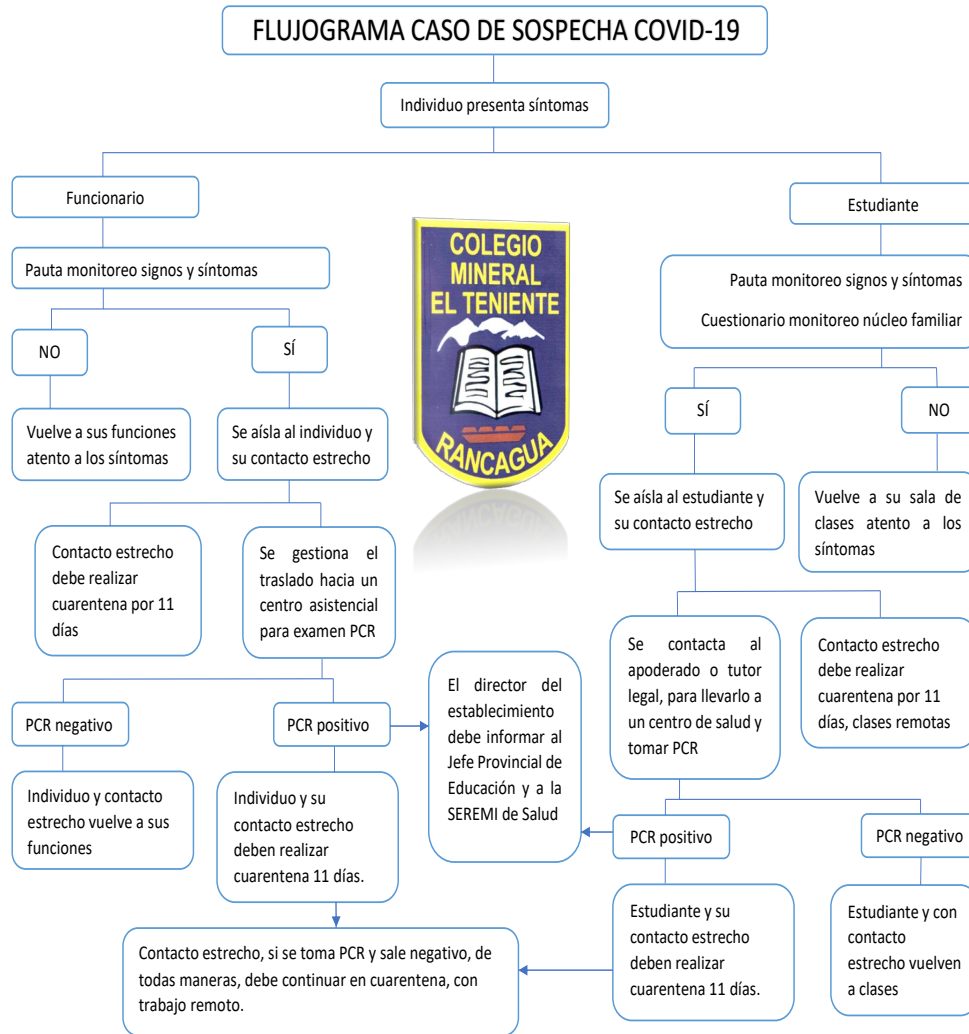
FLUJOGRAMA CASO DE SOSPECHA COVID-19

Individuo presenta síntomas

Funcionario

Pauta monitoreo signos y síntomas

NO

SÍ

Vuelve a sus funciones atento a los síntomas

Se aísla al individuo y su contacto estrecho

Contacto estrecho debe realizar cuarentena por 11 días

Se gestiona el traslado hacia un centro asistencial para examen PCR

PCR negativo

PCR positivo

Individuo y contacto estrecho vuelve a sus funciones

Individuo y su contacto estrecho deben realizar cuarentena 11 días.

COLEGIO MINERAL EL TENIENTE RANCAGUA

El director del establecimiento debe informar al Jefe Provincial de Educación y a la SEREMI de Salud

Estudiante

Pauta monitoreo signos y síntomas

Cuestionario monitoreo núcleo familiar

SÍ

NO

Se aísla al estudiante y su contacto estrecho

Vuelve a su sala de clases atento a los síntomas

Se contacta al apoderado o tutor legal, para llevarlo a un centro de salud y tomar PCR

Contacto estrecho debe realizar cuarentena por 11 días, clases remotas

PCR positivo

PCR negativo

Estudiante y su contacto estrecho deben realizar cuarentena 11 días.

Estudiante y con contacto estrecho vuelven a clases

Contacto estrecho, si se toma PCR y sale negativo, de todas maneras, debe continuar en cuarentena, con trabajo remoto.